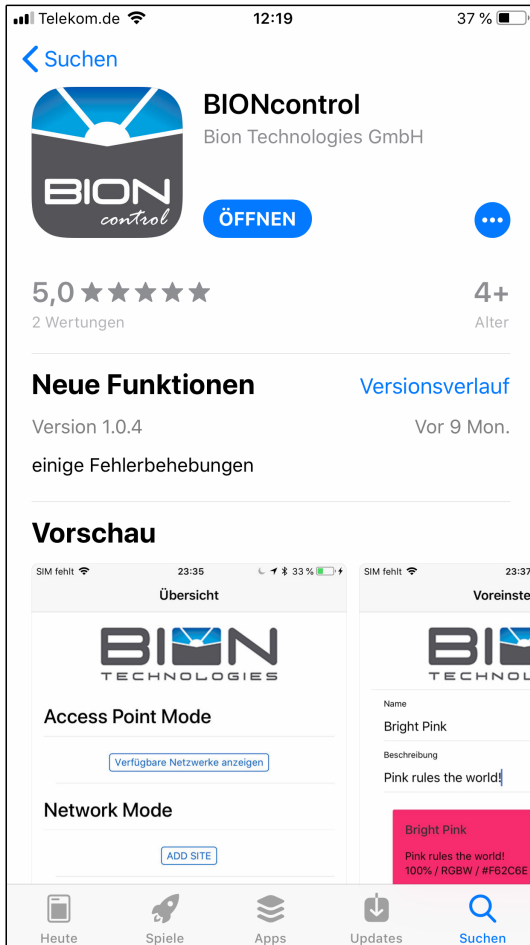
Telekom.de 12:19 37 %

Suchen

BION control

BIONcontrol
Bion Technologies GmbH

ÖFFNEN

5,0 ★★★★★
2 Wertungen

4+
Alter

Neue Funktionen
Versionsverlauf

Version 1.0.4
Vor 9 Mon.

einige Fehlerbehebungen

Vorschau

SIM fehlt 23:35 33 %
Übersicht

BION
TECHNOLOGIES

Access Point Mode

Verfügbare Netzwerke anzeigen

Network Mode

ADD SITE

SIM fehlt 23:37
Voreinste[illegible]

BI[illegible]
TECHNOL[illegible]

Name
Bright Pink

Beschreibung
Pink rules the world!

Bright Pink
Pink rules the world!
100% / RGBW / #F62C6E

Heute
Spiele
Apps
Updates
Suchen